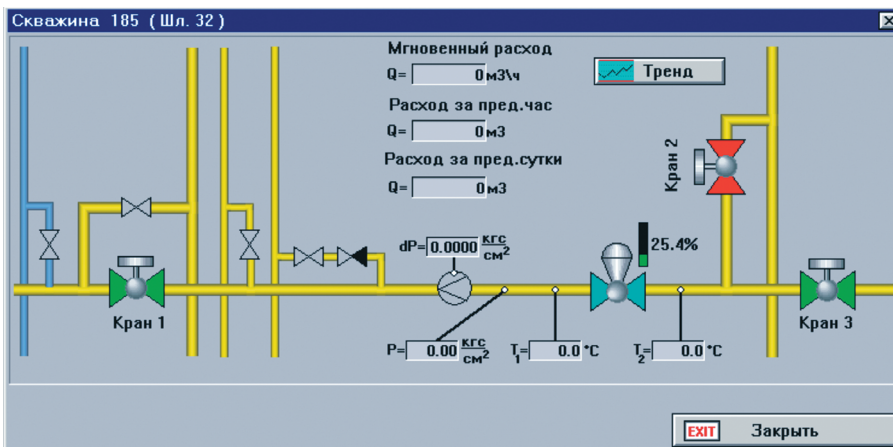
Скважина 185 ( Шл. 32 )

Мгновенный расход

Q= 0 м3\ч

Тренд

Расход за пред.час

Q= 0 м3

Расход за пред.сутки

Q= 0 м3

Кран 2

dP= 0.0000 $\frac{кгс}{см^2}$

25.4%

Кран 1

Кран 3

P= 0.00 $\frac{кгс}{см^2}$

$T_1$= 0.0 °С

$T_2$= 0.0 °С

EXIT Закрыть